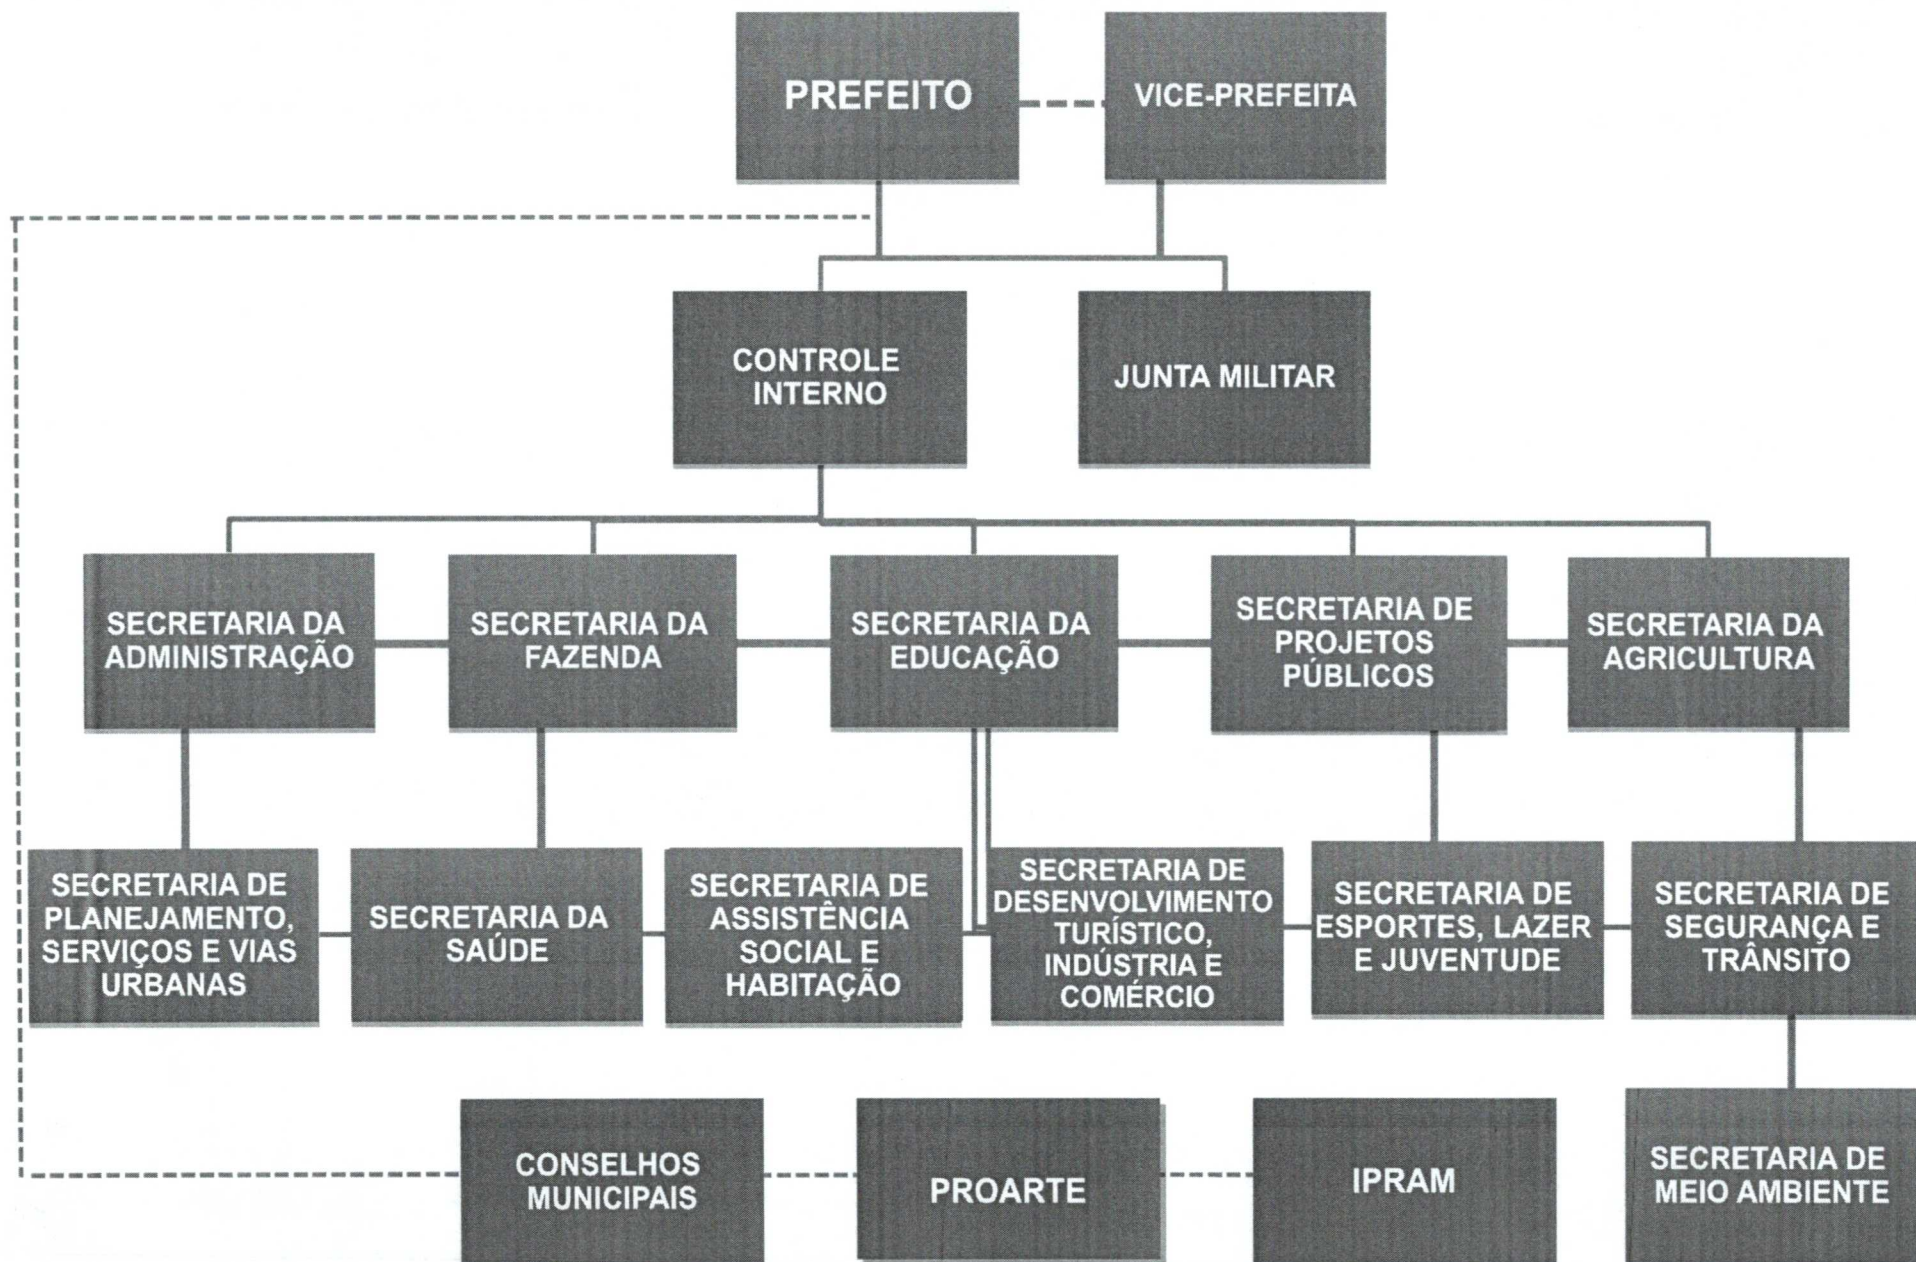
PREFEITO

VICE-PREFEITA

CONTROLE INTERNO

JUNTA MILITAR

SECRETARIA DA ADMINISTRAÇÃO

SECRETARIA DA FAZENDA

SECRETARIA DA EDUCAÇÃO

SECRETARIA DE PROJETOS PÚBLICOS

SECRETARIA DA AGRICULTURA

SECRETARIA DE PLANEJAMENTO, SERVIÇOS E VIAS URBANAS

SECRETARIA DA SAÚDE

SECRETARIA DE ASSISTÊNCIA SOCIAL E HABITAÇÃO

SECRETARIA DE DESENVOLVIMENTO TURÍSTICO, INDÚSTRIA E COMÉRCIO

SECRETARIA DE ESPORTES, LAZER E JUVENTUDE

SECRETARIA DE SEGURANÇA E TRÂNSITO

CONSELHOS MUNICIPAIS

PROARTE

IPRAM

SECRETARIA DE MEIO AMBIENTE